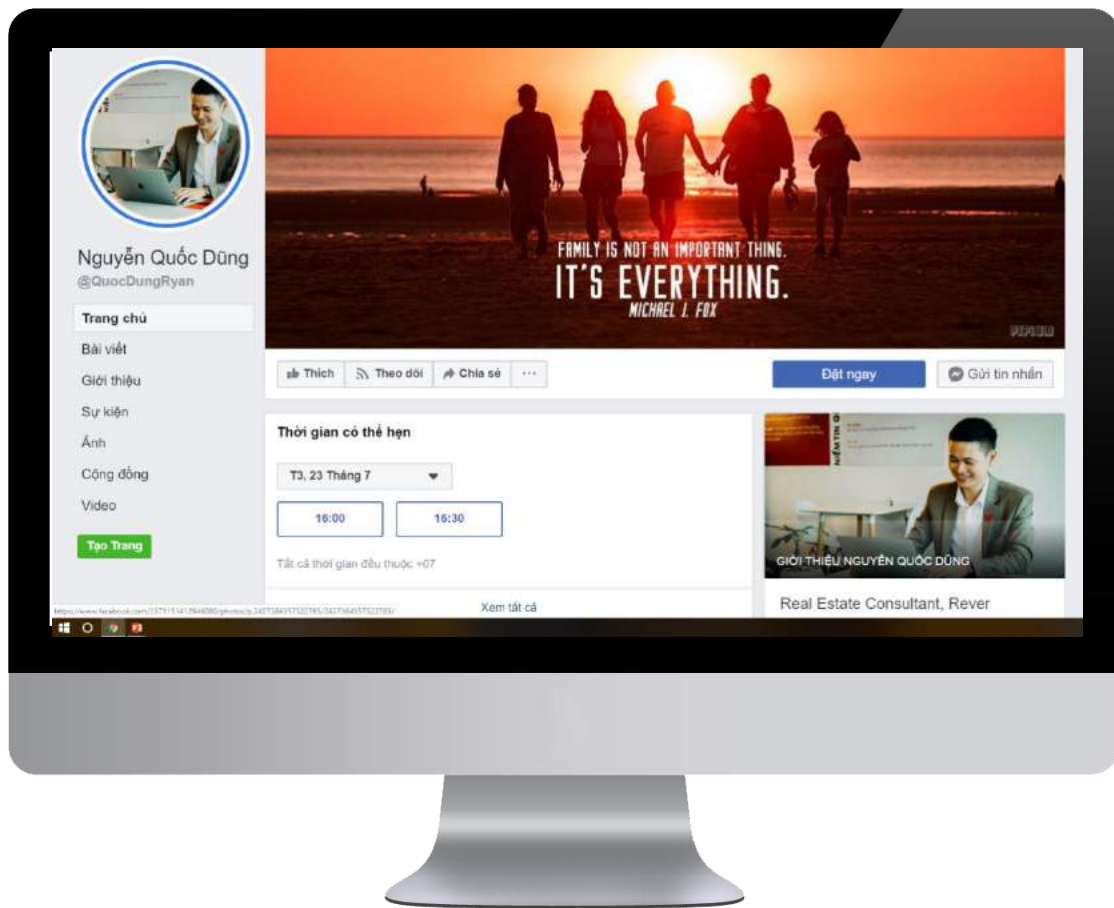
Nguyễn Quốc Dũng
@QuocDungRyan

Trang chủ
Bài viết
Giới thiệu
Sự kiện
Ảnh
Cộng đồng
Video

Tạo Trang

FAMILY IS NOT AN IMPORTANT THING.
IT'S EVERYTHING.
MICHAEL J. FOX

Thích
Theo dõi
Chia sẻ
···

Đặt ngay
Gửi tin nhắn

Thời gian có thể hẹn

T3, 23 Tháng 7

16:00
16:30

Tất cả thời gian đều thuộc +07

Xem tất cả

GIỚI THIỆU NGUYỄN QUỐC DŨNG

Real Estate Consultant, Rever

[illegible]